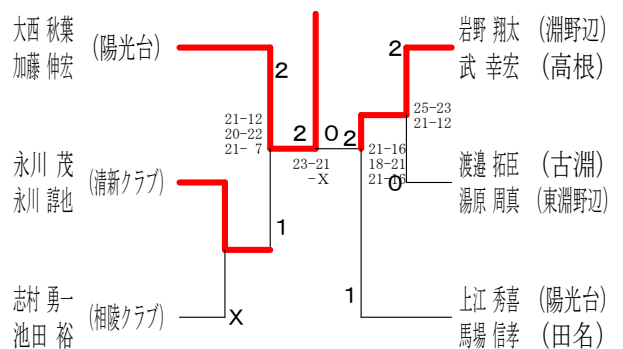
大西 秋葉
加藤 伸宏
(陽光台)

永川 茂
永川 諄也
(清新クラブ)

志村 勇一
池田 裕
(相陵クラブ)

2
21-12
20-22
21- 7
2
0
23-21
-X
1
X

岩野 翔太
武 幸宏
(淵野辺)
(高根)

2
25-23
21-12
2
21-16
18-21
21-16
0

渡邉 拓臣
湯原 周真
(古淵)
(東淵野辺)

1

上江 秀喜
馬場 信孝
(陽光台)
(田名)